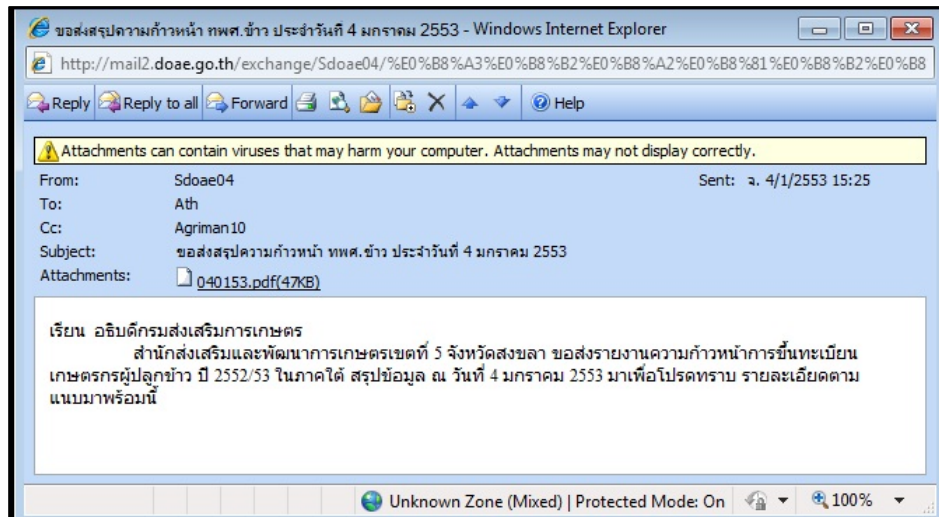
ขอส่งสรุปความก้าวหน้า ทพศ.ข้าว ประจำวันที่ 4 มกราคม 2553 - Windows Internet Explorer

http://mail2.doae.go.th/exchange/Sdoae04/%E0%B8%A3%E0%B8%B2%E0%B8%A2%E0%B8%81%E0%B8%B2%E0%B8

Reply Reply to all Forward Help

Attachments can contain viruses that may harm your computer. Attachments may not display correctly.

From: Sdoae04
Sent: จ. 4/1/2553 15:25
To: Ath
Cc: Agriman10
Subject: ขอส่งสรุปความก้าวหน้า ทพศ.ข้าว ประจำวันที่ 4 มกราคม 2553
Attachments: 040153.pdf(47KB)

เรียน อธิบดีกรมส่งเสริมการเกษตร
สำนักส่งเสริมและพัฒนาการเกษตรเขตที่ 5 จังหวัดสงขลา ขอส่งรายงานความก้าวหน้าการขึ้นทะเบียนเกษตรกรผู้ปลูกข้าว ปี 2552/53 ในภาคใต้ สรุปข้อมูล ณ วันที่ 4 มกราคม 2553 มาเพื่อโปรดทราบ รายละเอียดตามแนบมาพร้อมนี้

Unknown Zone (Mixed) | Protected Mode: On 100%